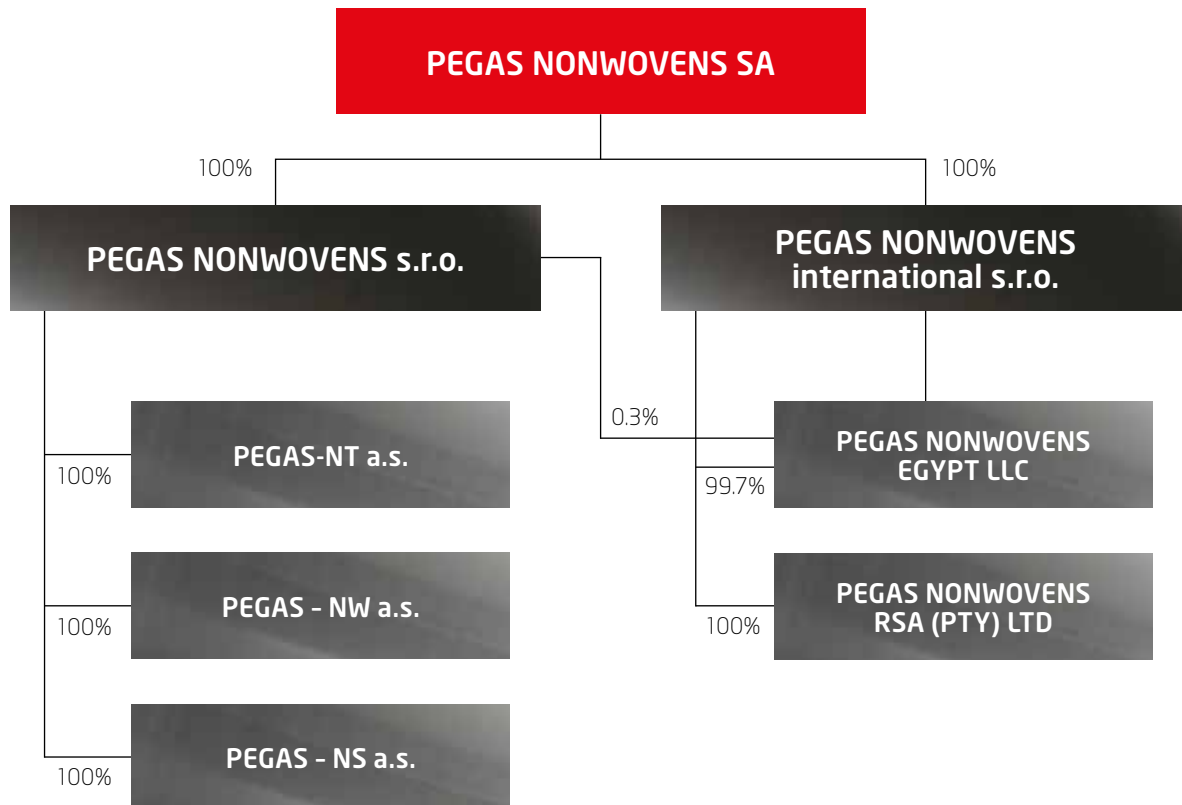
PEGAS NONWOVENS SA

100%

100%

PEGAS NONWOVENS s.r.o.

PEGAS NONWOVENS international s.r.o.

0.3%

PEGAS-NT a.s.

100%

PEGAS NONWOVENS EGYPT LLC

99.7%

PEGAS – NW a.s.

100%

PEGAS NONWOVENS RSA (PTY) LTD

100%

PEGAS – NS a.s.

100%